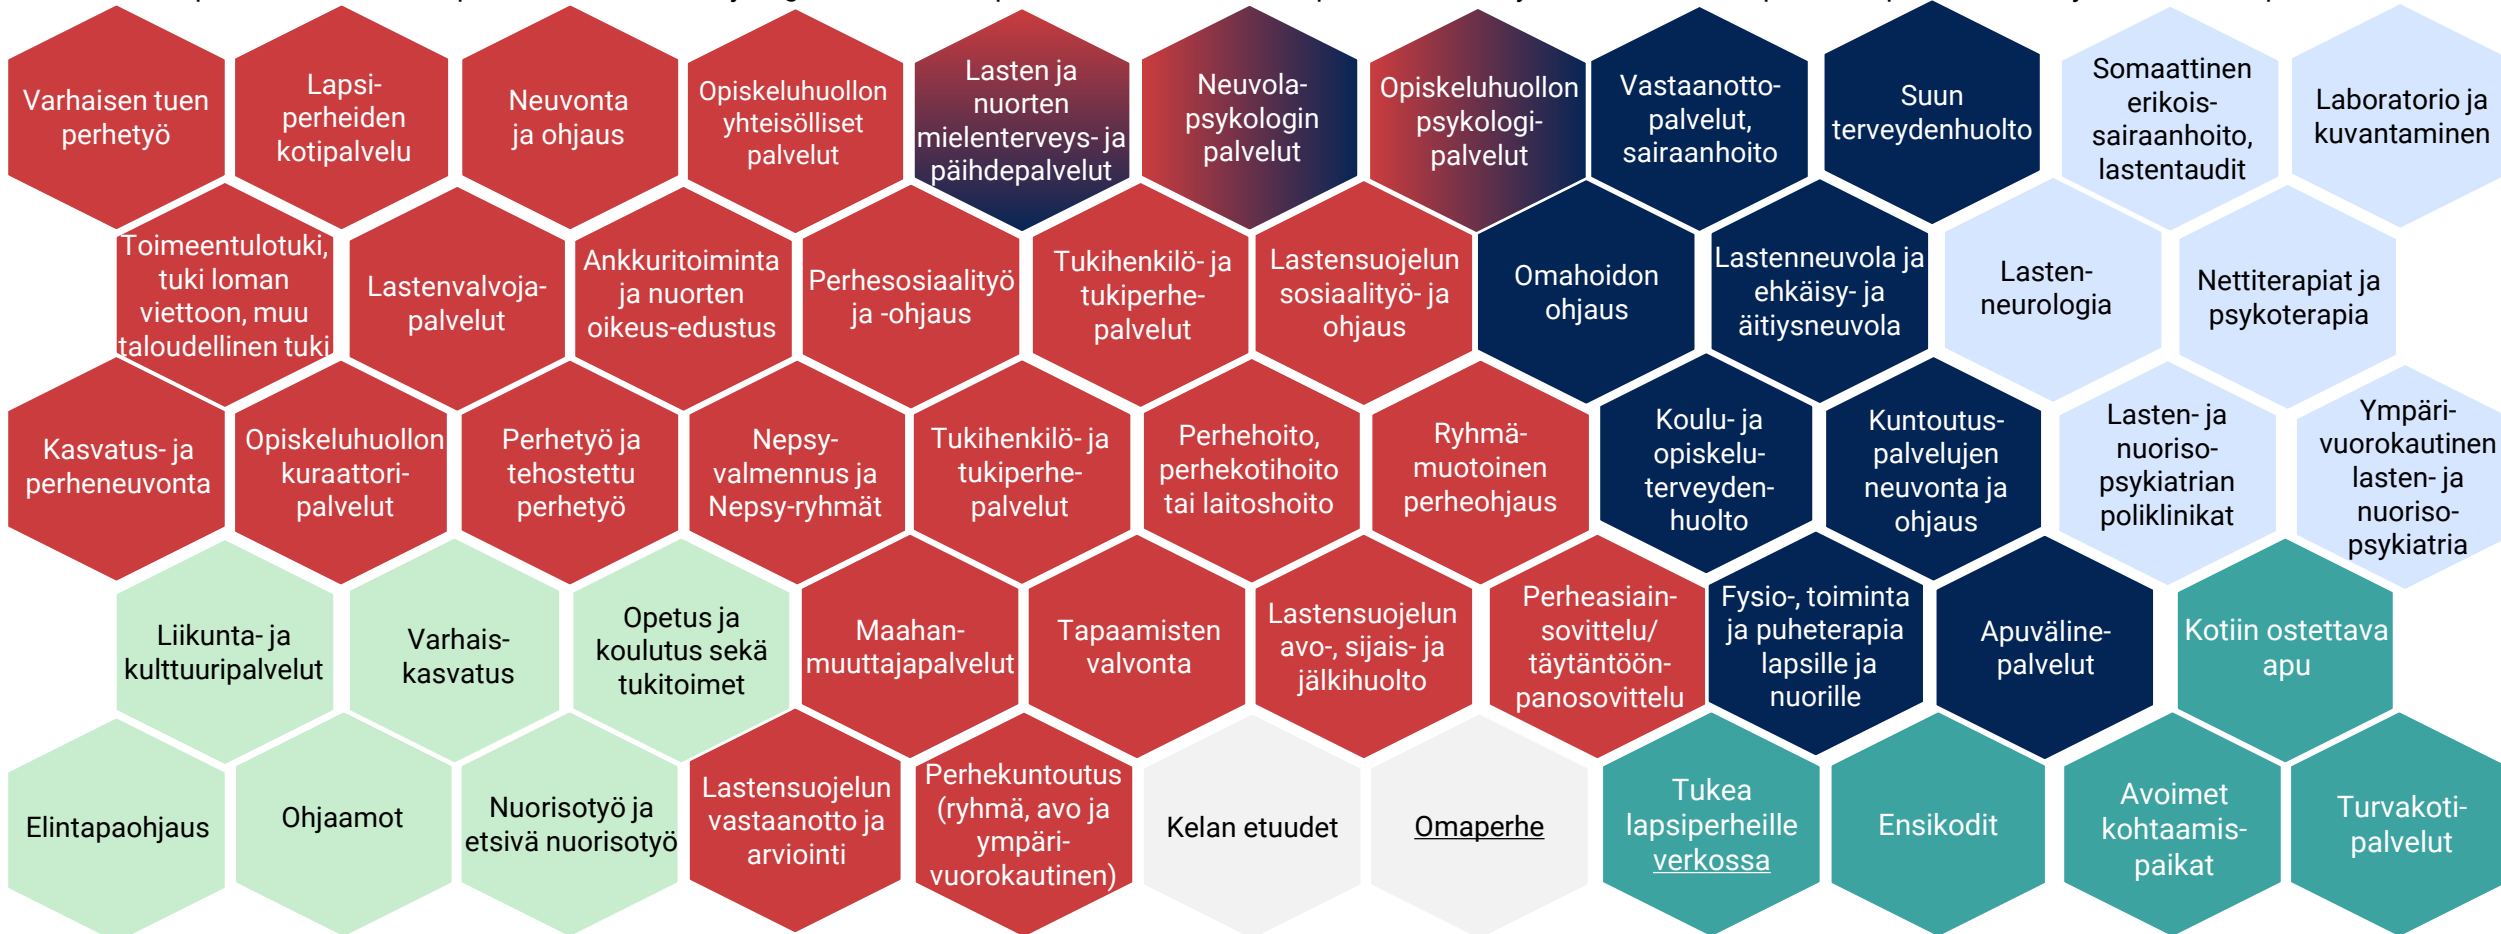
Varhaisen tuen perhetyö

Lapsiperheiden kotipalvelu

Neuvonta ja ohjaus

Opiskeluhuollon yhteisölliset palvelut

Lasten ja nuorten mielenterveys- ja päihdepalvelut

Neuvolapsykologin palvelut

Opiskeluhuollon psykologipalvelut

Vastaanottopalvelut, sairaanhoito

Suun terveydenhuolto

Somaattinen erikoissairaanhoito, lastentaudit

Laboratorio ja kuvantaminen

Toimeentulotuki, tuki loman viettoon, muu taloudellinen tuki

Lastenvalvojapalvelut

Ankkuritoiminta ja nuorten oikeus-edustus

Perhesosiaalityö ja -ohjaus

Tukihenkilö- ja tukiperhepalvelut

Lastensuojelun sosiaalityö- ja ohjaus

Omahoidon ohjaus

Lastenneuvola ja ehkäisy- ja äitiysneuvola

Lastenneurologia

Nettiterapiat ja psykoterapia

Kasvatus- ja perheneuvonta

Opiskeluhuollon kuraattoripalvelut

Perhetyö ja tehostettu perhetyö

Nepsyvalmennus ja Nepsy-ryhmät

Tukihenkilö- ja tukiperhepalvelut

Perhehoito, perhekotihoito tai laitoshoito

Ryhmämuotoinen perheohjaus

Koulu- ja opiskeluterveydenhuolto

Kuntoutuspalvelujen neuvonta ja ohjaus

Lasten- ja nuorisopsykiatrian poliklinikat

Ympärivuorokautinen lasten- ja nuorisopsykiatria

Liikunta- ja kulttuuripalvelut

Varhaiskasvatus

Opetus ja koulutus sekä tukitoimet

Maahanmuuttajapalvelut

Tapaamisten valvonta

Lastensuojelun avo-, sijais- ja jälkihuolto

Perheasiainsovittelu/ täytäntöönpanosovittelu

Fysio-, toiminta ja puheterapia lapsille ja nuorille

Apuvälinepalvelut

Kotiin ostettava apu

Elintapaohjaus

Ohjaamot

Nuorisotyö ja etsivä nuorisotyö

Lastensuojelun vastaanotto ja arviointi

Perhekuntoutus (ryhmä, avo ja ympärivuorokautinen)

Kelan etuudet

Omaperhe

Tukea lapsiperheille verkossa

Ensikodit

Avoimet kohtaamispaikat

Turvakotipalvelut